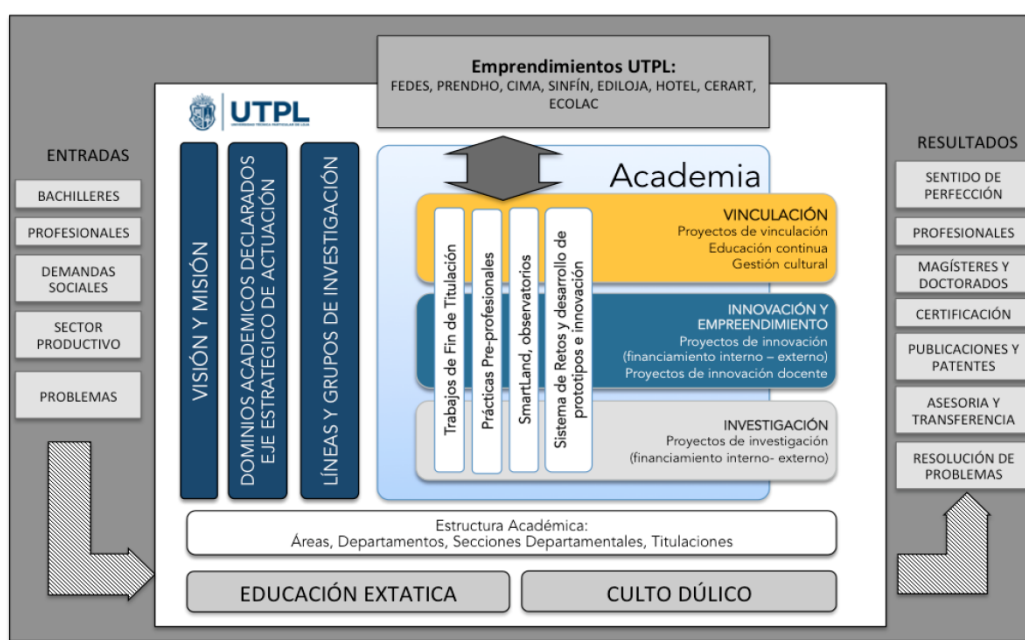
Emprendimientos UTPL:
FEDES, PRENDHO, CIMA, SINFÍN, EDILOJA, HOTEL, CERART, ECOLAC

UTPL

ENTRADAS

BACHILLERES

PROFESIONALES

DEMANDAS SOCIALES

SECTOR PRODUCTIVO

PROBLEMAS

VISIÓN Y MISIÓN

DOMINIOS ACADEMICOS DECLARADOS EJE ESTRATEGICO DE ACTUACIÓN

LÍNEAS Y GRUPOS DE INVESTIGACIÓN

Academia

Trabajos de Fin de Titulación

Prácticas Pre-profesionales

SmartLand, observatorios

Sistema de Retos y desarrollo de prototipos e innovación

VINCULACIÓN
Proyectos de vinculación
Educación continua
Gestión cultural

INNOVACIÓN Y EMPREENDIMIENTO
Proyectos de innovación (financiamiento interno – externo)
Proyectos de innovación docente

INVESTIGACIÓN
Proyectos de investigación (financiamiento interno- externo)

RESULTADOS

SENTIDO DE PERFECCIÓN

PROFESIONALES

MAGÍSTERES Y DOCTORADOS

CERTIFICACIÓN

PUBLICACIONES Y PATENTES

ASESORIA Y TRANSFERENCIA

RESOLUCIÓN DE PROBLEMAS

Estructura Académica:
Áreas, Departamentos, Secciones Departamentales, Titulaciones

EDUCACIÓN EXTATICA

CULTO DÚLICO